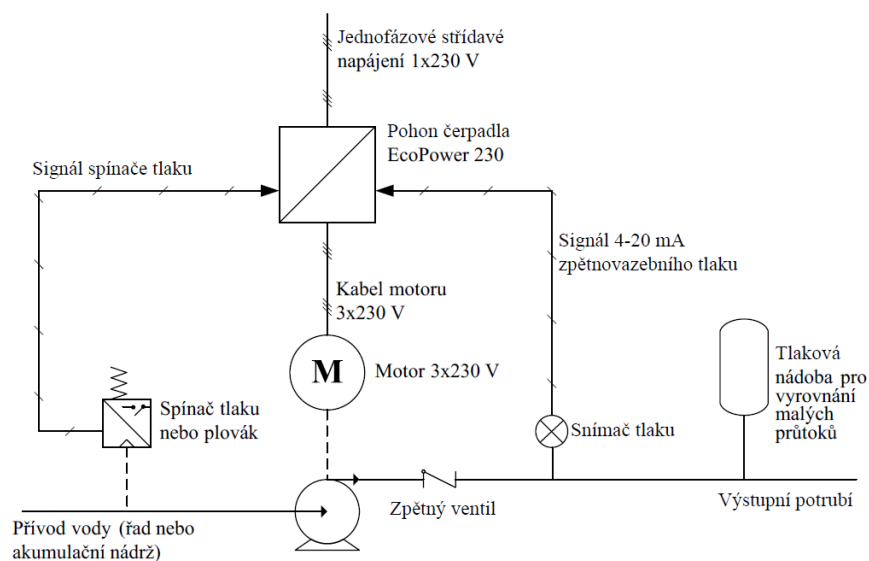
Jednofázové střídavé napájení 1x230 V

Pohon čerpadla EcoPower 230

Signál spínače tlaku

Signál 4-20 mA zpětnovazebního tlaku

Kabel motoru 3x230 V

M

Motor 3x230 V

Tlaková nádoba pro vyrovnání malých průtoků

Spínač tlaku nebo plovák

Snímač tlaku

Zpětný ventil

Výstupní potrubí

Přívod vody (řad nebo akumulační nádrž)